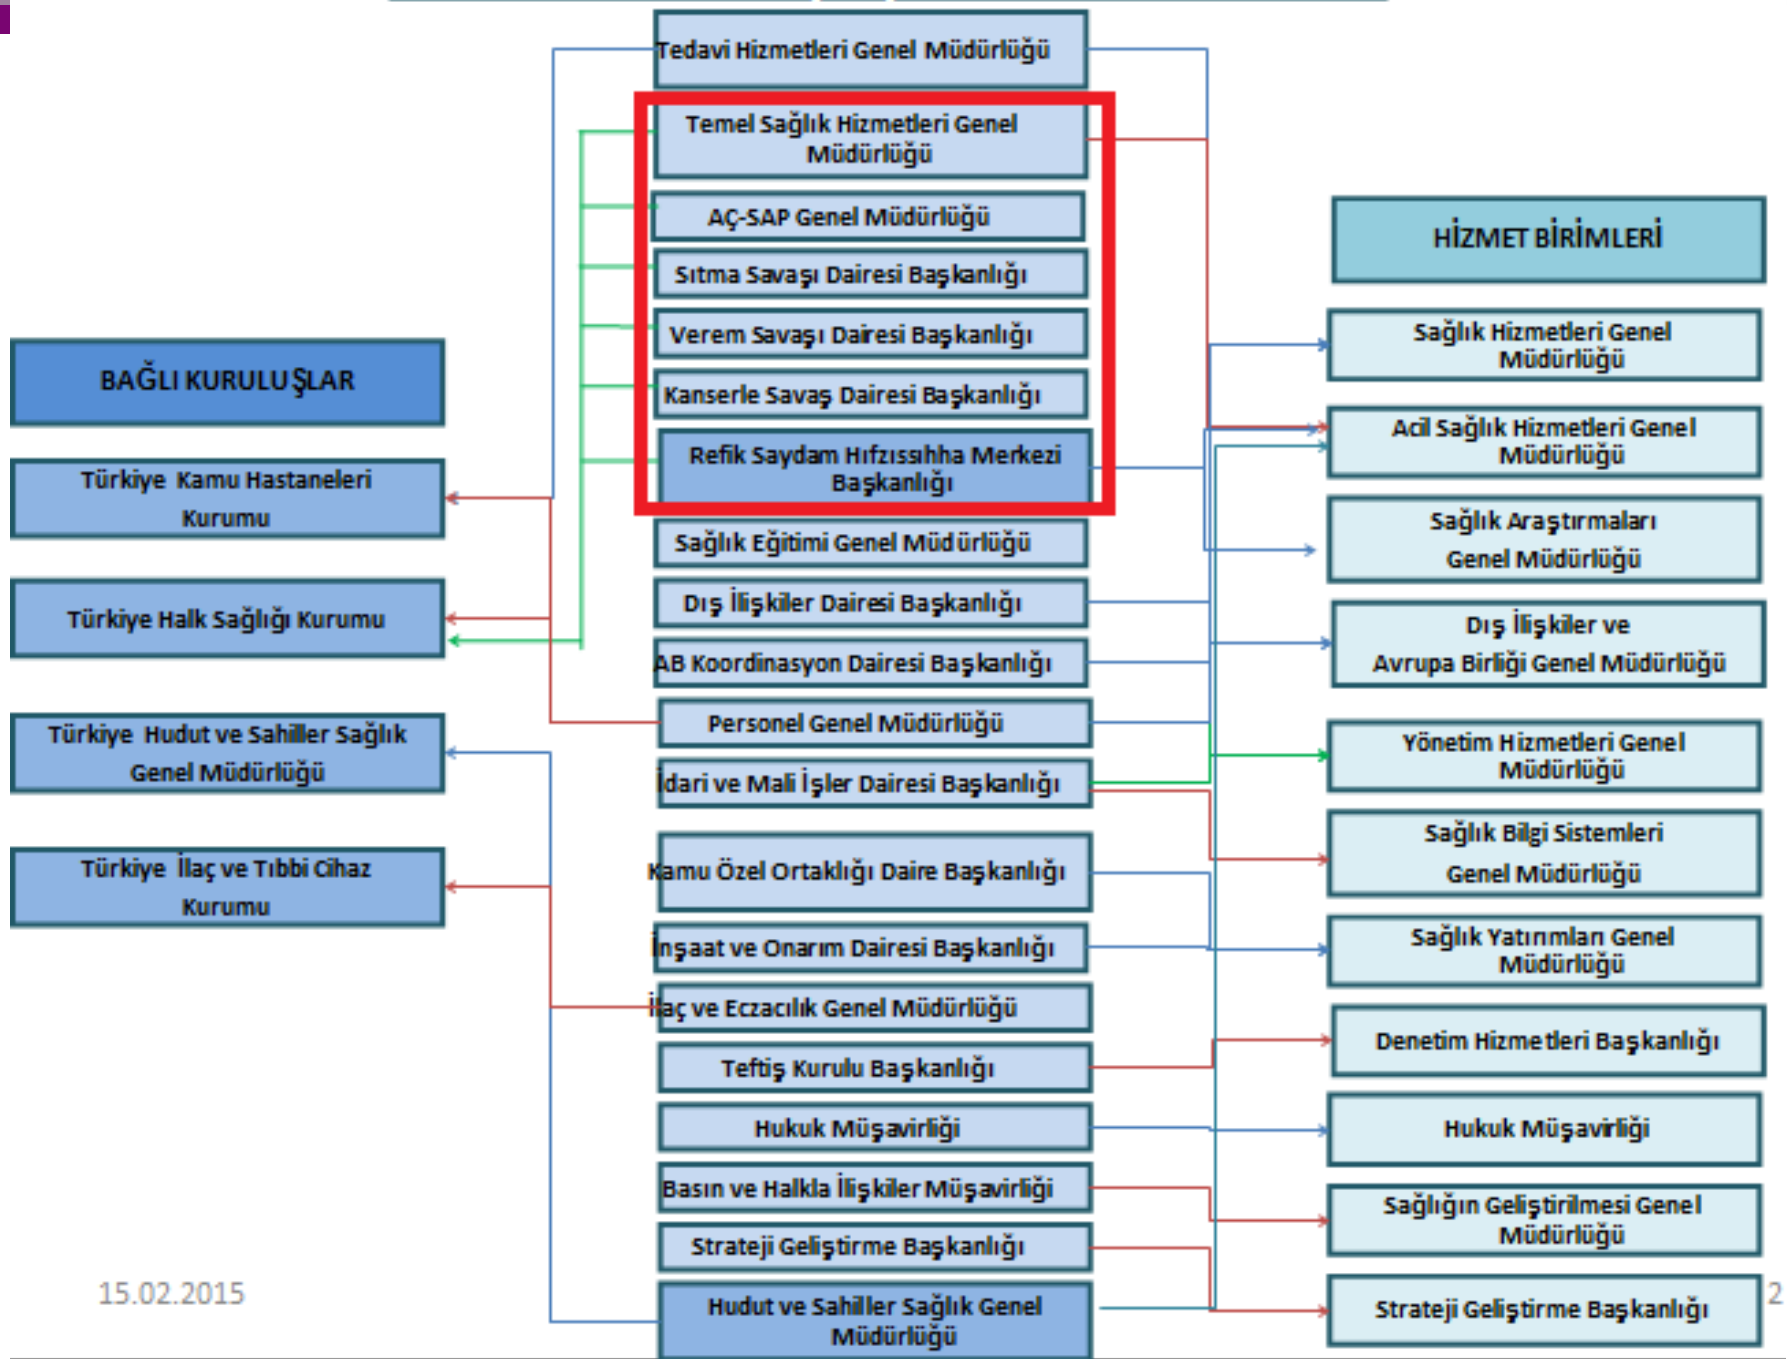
Tedavi Hizmetleri Genel Müdürlüğü

Temel Sağlık Hizmetleri Genel Müdürlüğü

AÇ-SAP Genel Müdürlüğü

Sıtma Savaşı Dairesi Başkanlığı

Verem Savaşı Dairesi Başkanlığı

Kanserle Savaş Dairesi Başkanlığı

Refik Saydam Hıfzıssıhha Merkezi Başkanlığı

Sağlık Eğitimi Genel Müdürlüğü

Dış İlişkiler Dairesi Başkanlığı

AB Koordinasyon Dairesi Başkanlığı

Personel Genel Müdürlüğü

İdari ve Mali İşler Dairesi Başkanlığı

Kamu Özel Ortaklığı Daire Başkanlığı

İnşaat ve Onarım Dairesi Başkanlığı

İlaç ve Eczacılık Genel Müdürlüğü

Teftiş Kurulu Başkanlığı

Hukuk Müşavirliği

Basın ve Halkla İlişkiler Müşavirliği

Strateji Geliştirme Başkanlığı

Hudut ve Sahiller Sağlık Genel Müdürlüğü

BAĞLI KURULUŞLAR

Türkiye Kamu Hastaneleri Kurumu

Türkiye Halk Sağlığı Kurumu

Türkiye Hudut ve Sahiller Sağlık Genel Müdürlüğü

Türkiye İlaç ve Tıbbi Cihaz Kurumu

HİZMET BİRİMLERİ

Sağlık Hizmetleri Genel Müdürlüğü

Acil Sağlık Hizmetleri Genel Müdürlüğü

Sağlık Araştırmaları Genel Müdürlüğü

Dış İlişkiler ve Avrupa Birliği Genel Müdürlüğü

Yönetim Hizmetleri Genel Müdürlüğü

Sağlık Bilgi Sistemleri Genel Müdürlüğü

Sağlık Yatırımları Genel Müdürlüğü

Denetim Hizmetleri Başkanlığı

Hukuk Müşavirliği

Sağlığın Geliştirilmesi Genel Müdürlüğü

Strateji Geliştirme Başkanlığı

15.02.2015

2